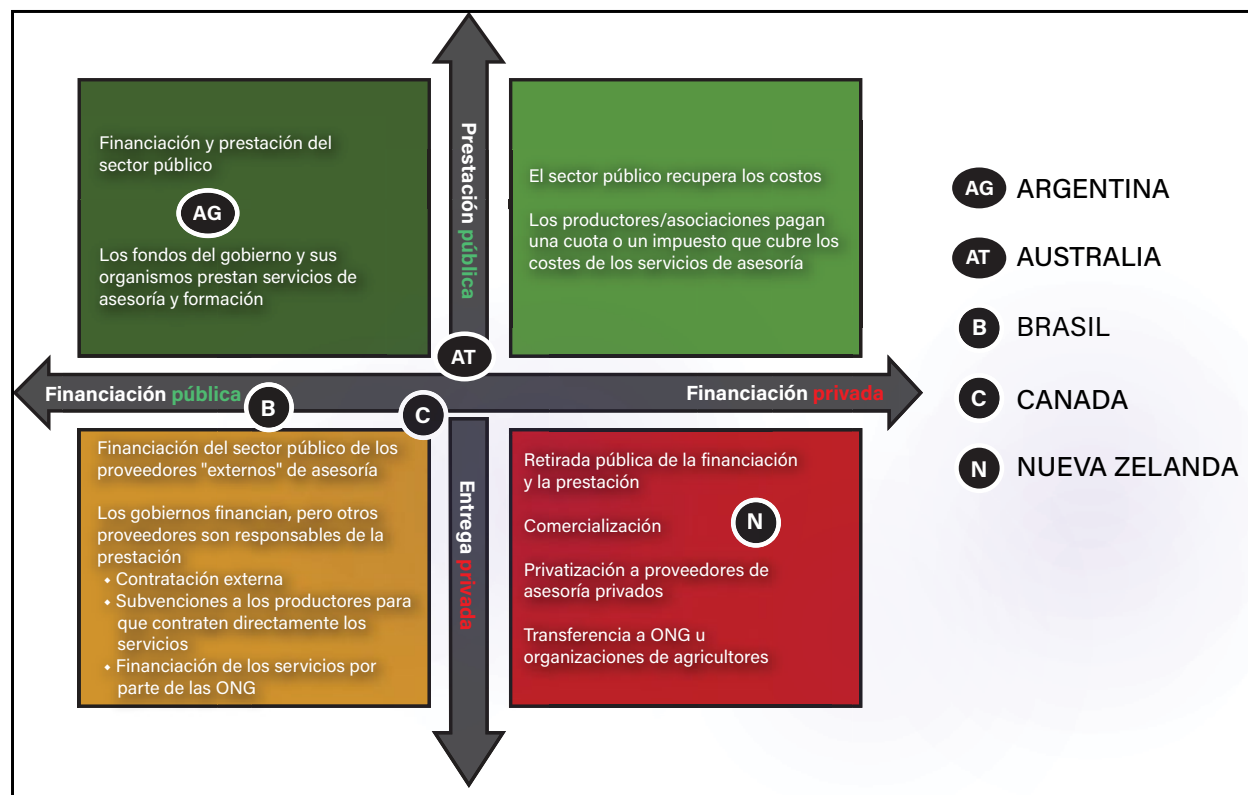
Financiación y prestación del sector público

AG

Los fondos del gobierno y sus organismos prestan servicios de asesoría y formación

Prestación pública

El sector público recupera los costos

Los productores/asociaciones pagan una cuota o un impuesto que cubre los costes de los servicios de asesoría

AG ARGENTINA

AT AUSTRALIA

B BRASIL

C CANADA

N NUEVA ZELANDA

AT

Financiación pública

B

C

Financiación privada

Financiación del sector público de los proveedores "externos" de asesoría

Los gobiernos financian, pero otros proveedores son responsables de la prestación
• Contratación externa
• Subvenciones a los productores para que contraten directamente los servicios
• Financiación de los servicios por parte de las ONG

Entrega privada

Retirada pública de la financiación y la prestación

Comercialización

N

Privatización a proveedores de asesoría privados

Transferencia a ONG u organizaciones de agricultores